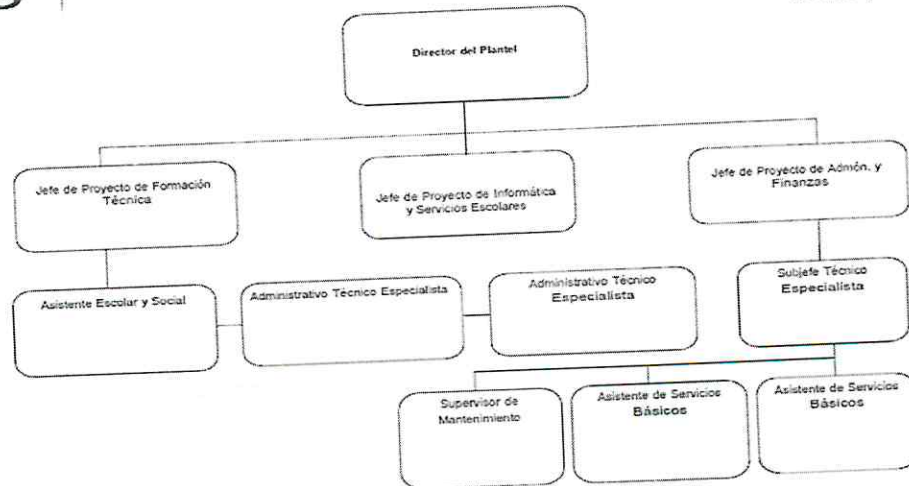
Director del Plantel

Jefe de Proyecto de Formación Técnica

Jefe de Proyecto de Informática y Servicios Escolares

Jefe de Proyecto de Admón. y Finanzas

Asistente Escolar y Social

Administrativo Técnico Especialista

Administrativo Técnico Especialista

Subjefe Técnico Especialista

Supervisor de Mantenimiento

Asistente de Servicios Básicos

Asistente de Servicios Básicos